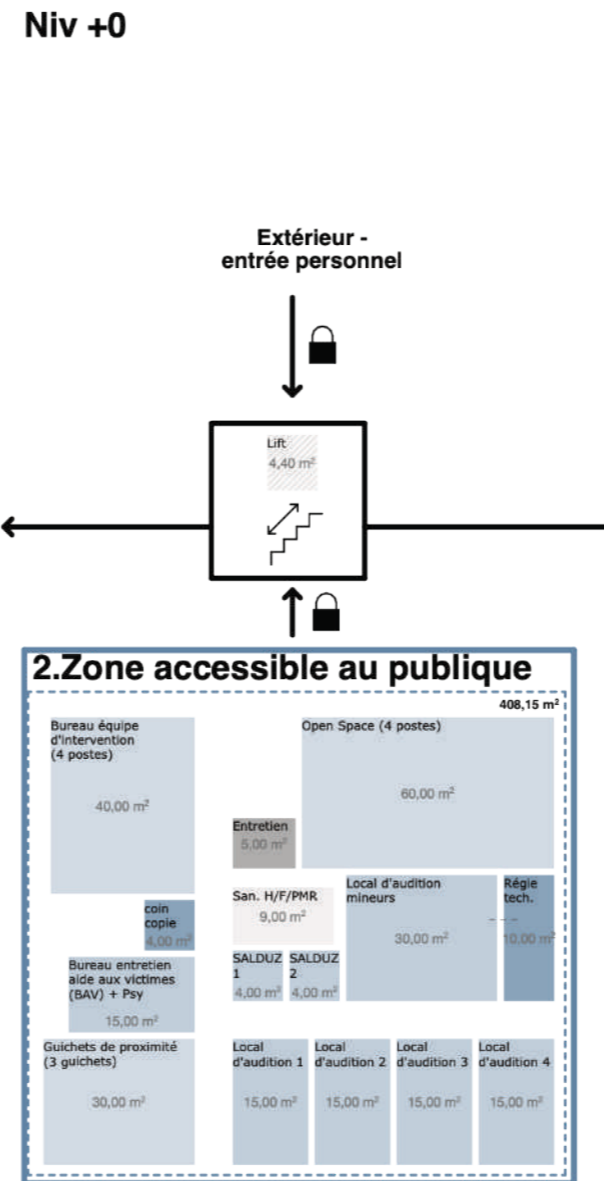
Niv +0

Extérieur - entrée personnel

Lift
4,40 m²

2.Zone accessible au publique

408,15 m²

Bureau équipe d'intervention (4 postes)
40,00 m²

Open Space (4 postes)
60,00 m²

Entretien
5,00 m²

coin copie
4,00 m²

San. H/F/PMR
9,00 m²

Local d'audition mineurs
30,00 m²

Régie tech.
10,00 m²

Bureau entretien aide aux victimes (BAV) + Psy
15,00 m²

SALDUZ 1
4,00 m²

SALDUZ 2
4,00 m²

Guichets de proximité (3 guichets)
30,00 m²

Local d'audition 1
15,00 m²

Local d'audition 2
15,00 m²

Local d'audition 3
15,00 m²

Local d'audition 4
15,00 m²